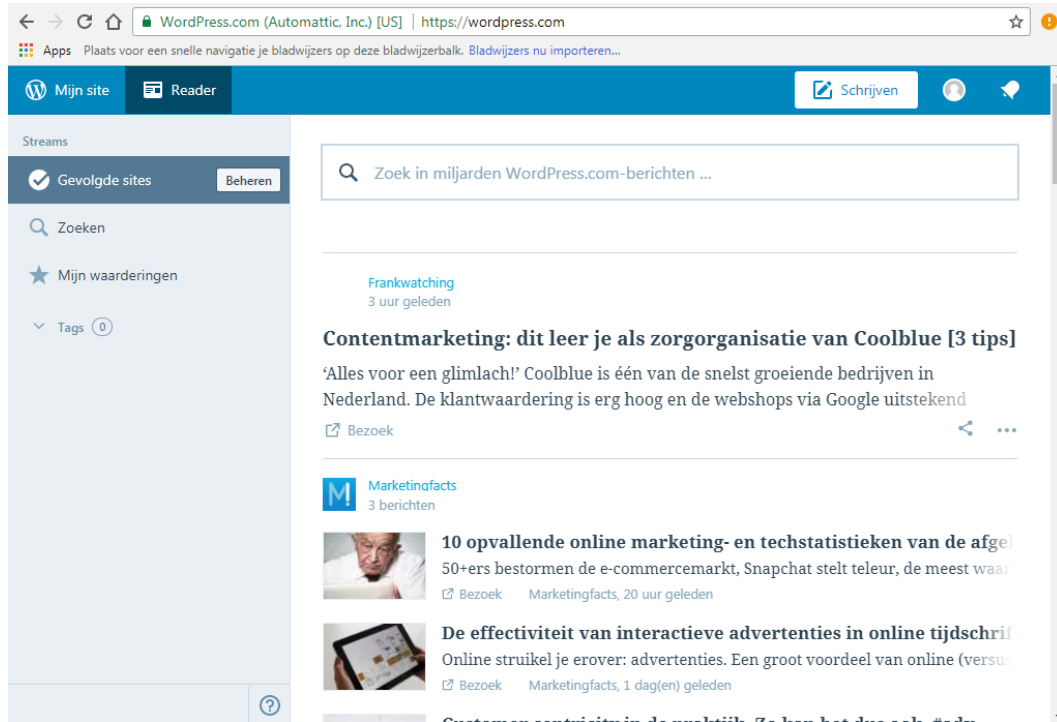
WordPress.com (Automattic, Inc.) [US] | https://wordpress.com

Apps Plaats voor een snelle navigatie je bladwijzers op deze bladwijzerbalk. Bladwijzers nu importeren...

Mijn site Reader Schrijven

Streams

Gevolgde sites Beheren

Zoeken

Mijn waarderingen

Tags 0

Zoek in miljarden WordPress.com-berichten ...

Frankwatching
3 uur geleden

Contentmarketing: dit leer je als zorgorganisatie van Coolblue [3 tips]

'Alles voor een glimlach!' Coolblue is één van de snelst groeiende bedrijven in Nederland. De klantwaardering is erg hoog en de webshops via Google uitstekend

Bezoek

M

Marketingfacts
3 berichten

10 opvallende online marketing- en techstatistieken van de afgel
50+ers bestormen de e-commercemarkt, Snapchat stelt teleur, de meest waar
Bezoek Marketingfacts, 20 uur geleden

De effectiviteit van interactieve advertenties in online tijdschrif
Online struikel je erover: advertenties. Een groot voordeel van online (versu
Bezoek Marketingfacts, 1 dag(en) geleden

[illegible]

?